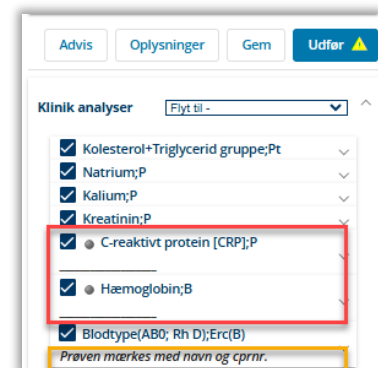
Advis
Oplysninger
Gem
Udfør

Klinik analyser
Flyt til -

Kolesterol+Triglycerid gruppe;Pt
Natrium;P
Kalium;P
Kreatinin;P
C-reaktivt protein [CRP];P
Hæmoglobin;B
Blodtype(AB0; Rh D);Erc(B)
Prøven mærkes med navn og cprnr.